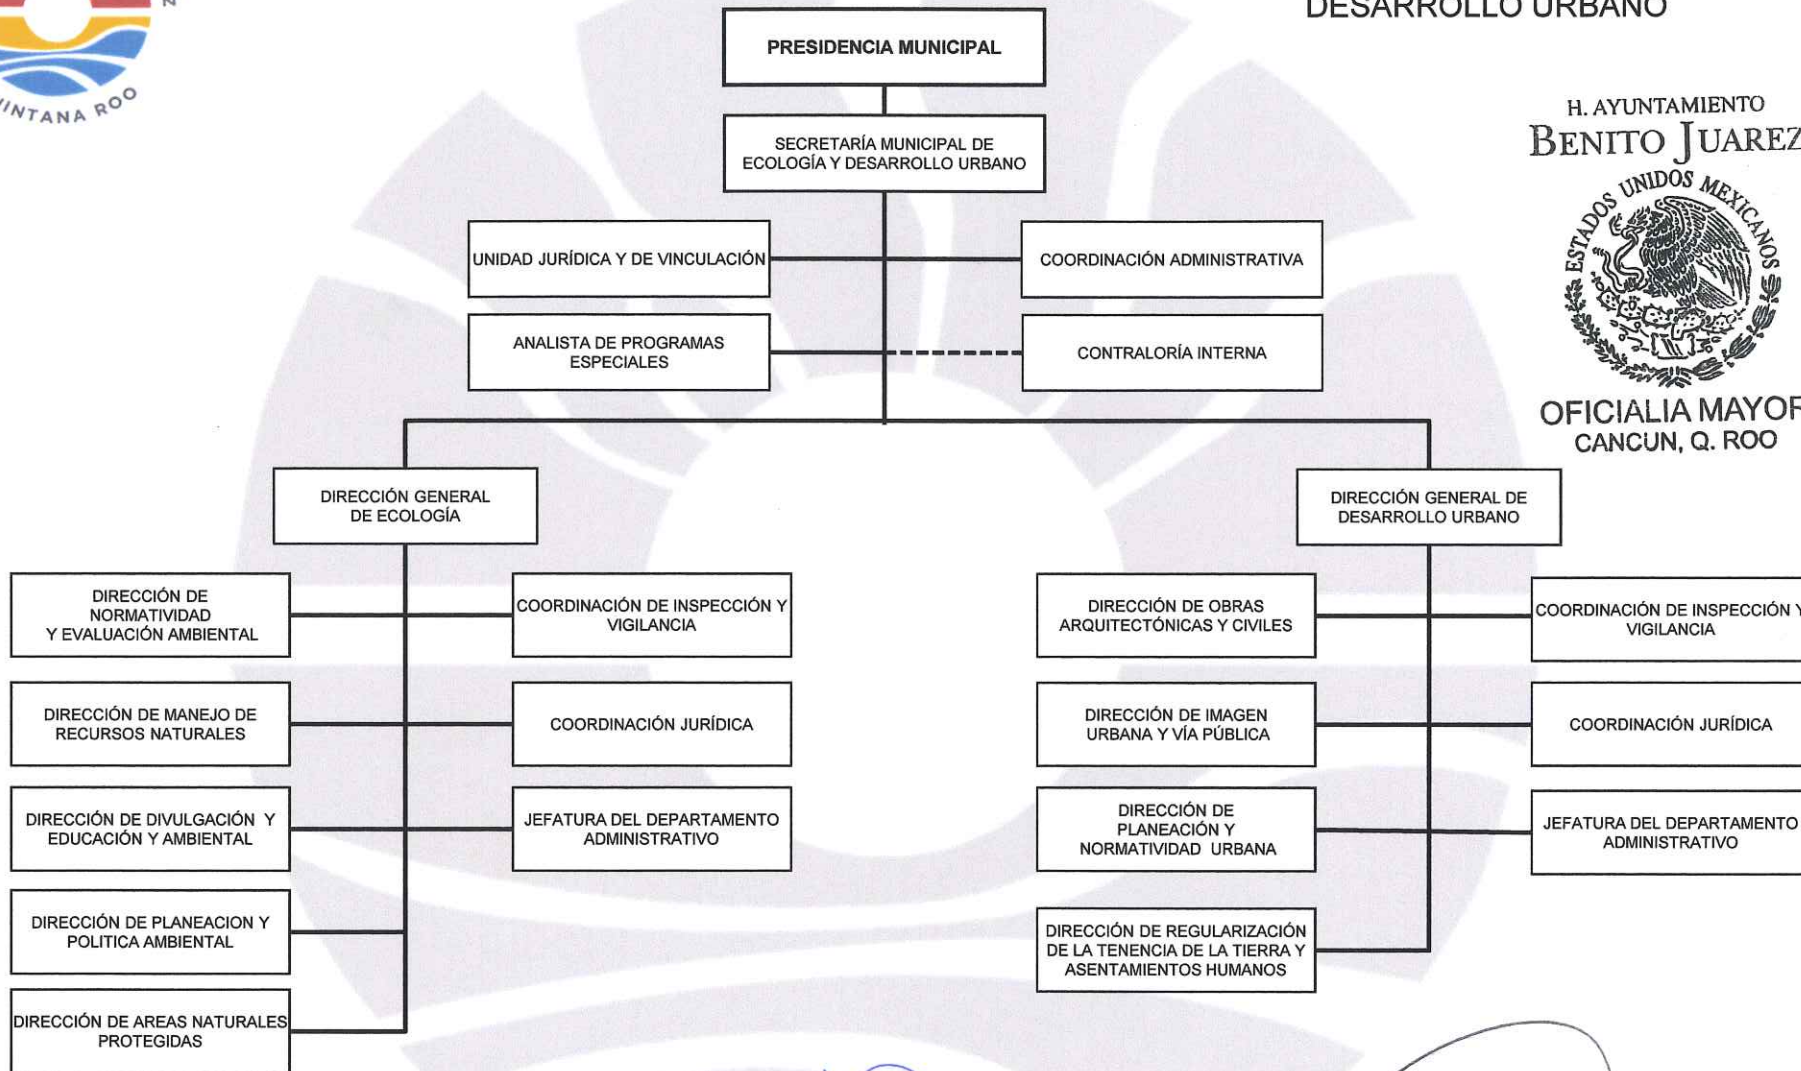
INTANA ROO

DESARROLLO URBANO

PRESIDENCIA MUNICIPAL

SECRETARÍA MUNICIPAL DE ECOLOGÍA Y DESARROLLO URBANO

H. AYUNTAMIENTO
BENITO JUAREZ
ESTADOS UNIDOS MEXICANOS
OFICIALIA MAYOR
CANCUN, Q. ROO

UNIDAD JURÍDICA Y DE VINCULACIÓN

COORDINACIÓN ADMINISTRATIVA

ANALISTA DE PROGRAMAS ESPECIALES

CONTRALORÍA INTERNA

DIRECCIÓN GENERAL DE ECOLOGÍA

DIRECCIÓN GENERAL DE DESARROLLO URBANO

DIRECCIÓN DE NORMATIVIDAD Y EVALUACIÓN AMBIENTAL

COORDINACIÓN DE INSPECCIÓN Y VIGILANCIA

DIRECCIÓN DE MANEJO DE RECURSOS NATURALES

COORDINACIÓN JURÍDICA

DIRECCIÓN DE DIVULGACIÓN Y EDUCACIÓN Y AMBIENTAL

JEFATURA DEL DEPARTAMENTO ADMINISTRATIVO

DIRECCIÓN DE PLANEACION Y POLITICA AMBIENTAL

DIRECCIÓN DE AREAS NATURALES PROTEGIDAS

DIRECCIÓN DE OBRAS ARQUITECTÓNICAS Y CIVILES

COORDINACIÓN DE INSPECCIÓN Y VIGILANCIA

DIRECCIÓN DE IMAGEN URBANA Y VÍA PÚBLICA

COORDINACIÓN JURÍDICA

DIRECCIÓN DE PLANEACIÓN Y NORMATIVIDAD URBANA

JEFATURA DEL DEPARTAMENTO ADMINISTRATIVO

DIRECCIÓN DE REGULARIZACIÓN DE LA TENENCIA DE LA TIERRA Y ASENTAMIENTOS HUMANOS